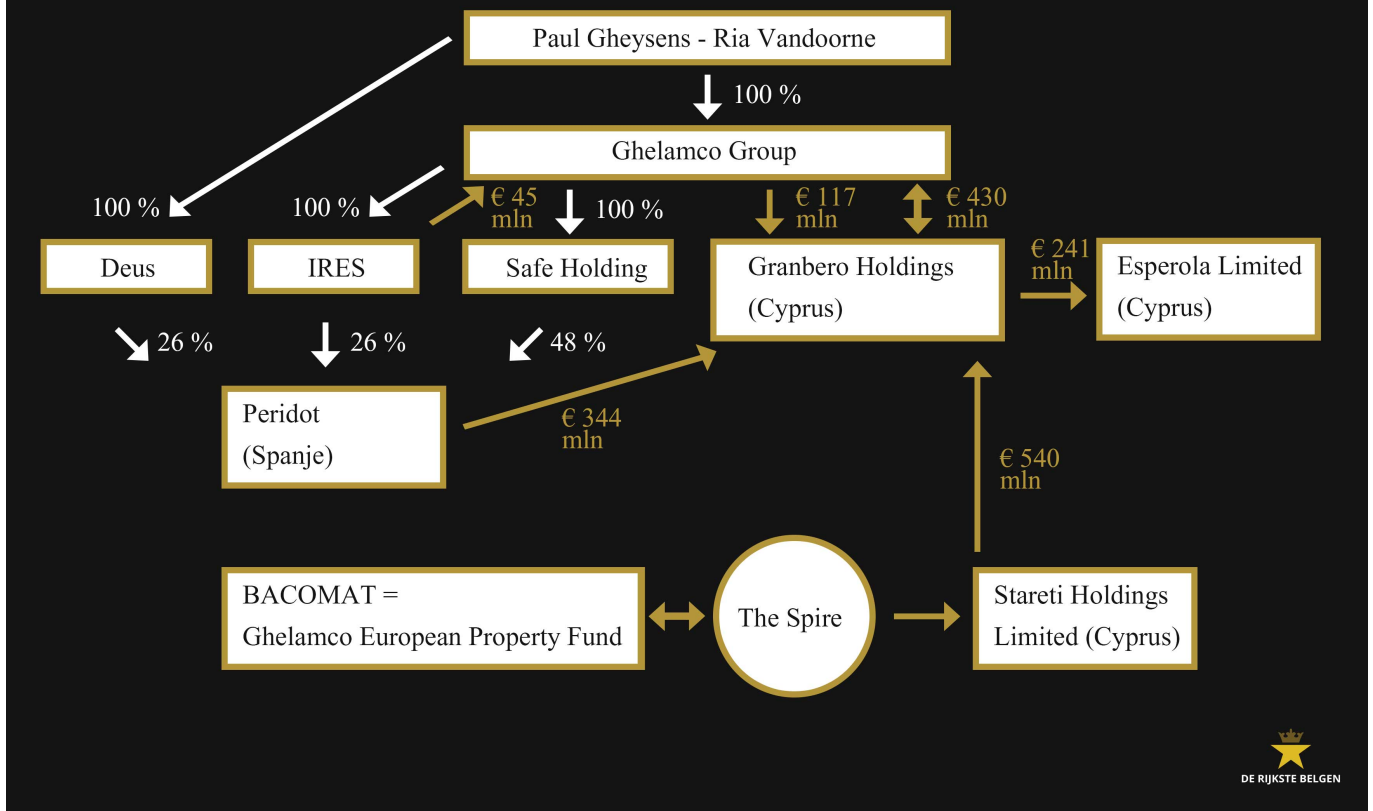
Paul Gheysens - Ria Vandoorne

100 %

Ghelamco Group

100 %

100 %

€ 45 mln

100 %

€ 117 mln

€ 430 mln

Deus

IRES

Safe Holding

Granbero Holdings (Cyprus)

€ 241 mln

Esperola Limited (Cyprus)

26 %

26 %

48 %

Peridot (Spanje)

€ 344 mln

€ 540 mln

BACOMAT = Ghelamco European Property Fund

The Spire

Stareti Holdings Limited (Cyprus)

DE RIJKSTE BELGEN